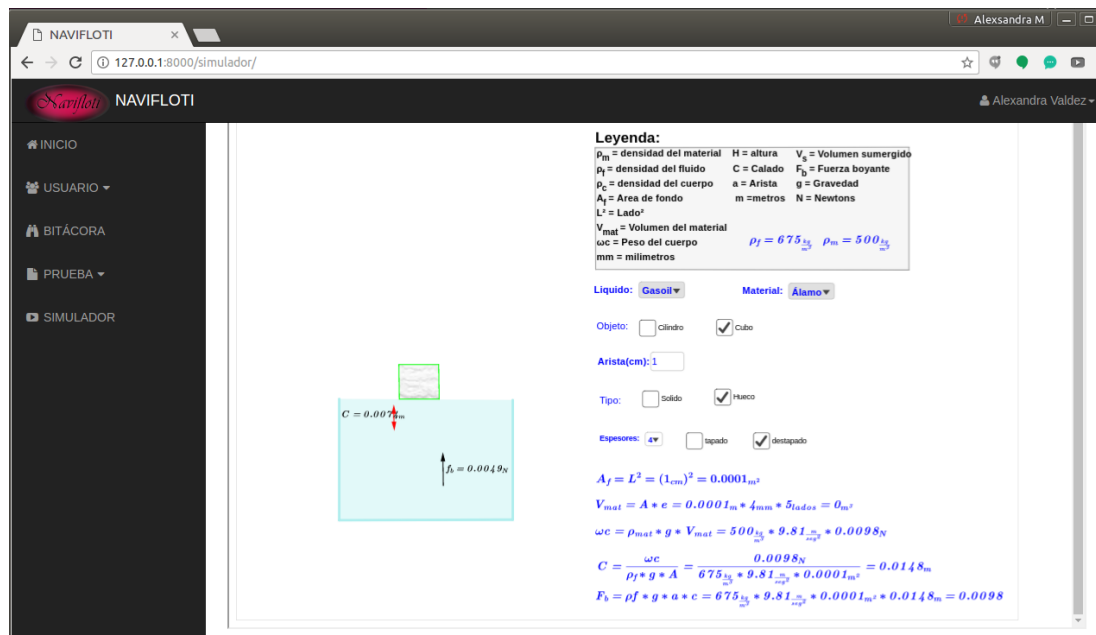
NAVIFLOTI ×

Alexsandra M

127.0.0.1:8000/simulador/

Navifloti NAVIFLOTI

Alexandra Valdez

INICIO

USUARIO

BITÁCORA

PRUEBA

SIMULADOR

Leyenda:
$\rho_m$ = densidad del material H = altura $V_s$ = Volumen sumergido
$\rho_f$ = densidad del fluido C = Calado $F_b$ = Fuerza boyante
$\rho_c$ = densidad del cuerpo a = Arista g = Gravedad
$A_f$ = Area de fondo m =metros N = Newtons
L² = Lado²
$V_{mat}$ = Volumen del material
ωc = Peso del cuerpo
mm = milimetros
$\rho_f = 675\frac{kg}{m^3}$ $\rho_m = 500\frac{kg}{m^3}$

Liquido: Gasoil

Material: Álamo

Objeto: Cilindro Cubo

Arista(cm): 1

Tipo: Solido Hueco

Espesores: 4 tapado destapado

$C = 0.007_{8m}$

$f_b = 0.0049_N$

$A_f = L^2 = (1_{cm})^2 = 0.0001_{m^2}$

$V_{mat} = A * e = 0.0001_m * 4_{mm} * 5_{lados} = 0_{m^3}$

$\omega c = \rho_{mat} * g * V_{mat} = 500\frac{kg}{m^3} * 9.81\frac{m}{seg^2} * 0.0098_N$

$C = \frac{\omega c}{\rho_f * g * A} = \frac{0.0098_N}{675\frac{kg}{m^3} * 9.81\frac{m}{seg^2} * 0.0001_{m^2}} = 0.0148_m$

$F_b = \rho f * g * a * c = 675\frac{kg}{m^3} * 9.81\frac{m}{seg^2} * 0.0001_{m^2} * 0.0148_m = 0.0098$